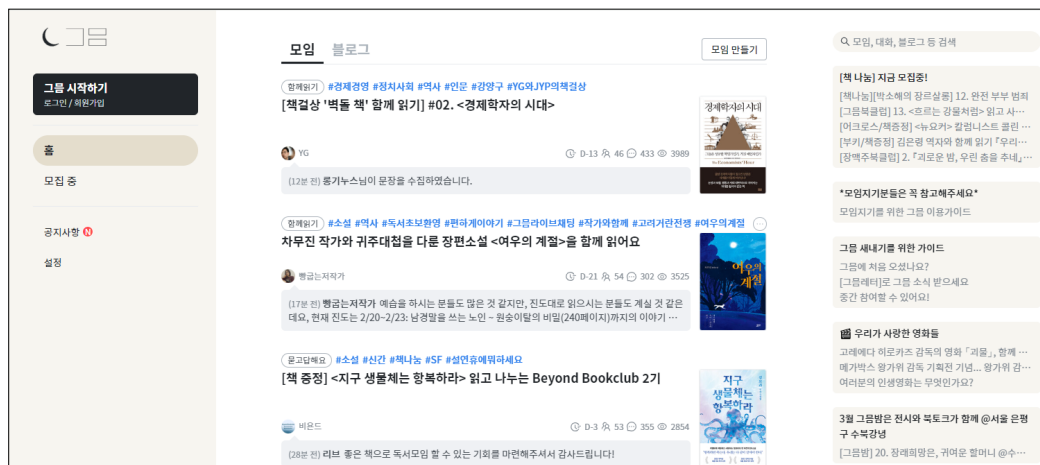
그믐

그믐 시작하기
로그인 / 회원가입

홈

모집 중

공지사항 N

설정

모임 블로그

모임 만들기

함께읽기 #경제경영 #정치사회 #역사 #인문 #강양구 #YG와JYP의책걸상
[책걸상 '벽돌 책' 함께 읽기] #02. <경제학자의 시대>

경제학자의 시대

YG
D-13 46 433 3989

(12분 전) 롱기누스님이 문장을 수집하였습니다.

함께읽기 #소설 #역사 #독서초보환영 #편하게아무거 #그믐라이브채팅 #작가와함께 #고려거란전쟁 #여우의계절
차무진 작가와 귀주대첩을 다룬 장편소설 <여우의 계절>을 함께 읽어요

여우의 계절

빵굽는저작가
D-21 54 302 3525

(17분 전) 빵굽는저작가 예습을 하시는 분들도 많은 것 같지만, 진도대로 읽으시는 분들도 계실 것 같은데요, 현재 진도는 2/20~2/23: 남경말을 쓰는 노인 ~ 원숭이탈의 비밀(240페이지)까지의 이야기 …

묻고답해요 #소설 #신간 #책나눔 #SF #설연휴에뭐하세요
[책 증정] <지구 생물체는 항복하라> 읽고 나누는 Beyond Bookclub 2기

지구 생물체는 항복하라

비욘드
D-3 53 355 2854

(28분 전) 리브 좋은 책으로 독서모임 할 수 있는 기회를 마련해주셔서 감사드립니다!

모임, 대화, 블로그 등 검색

[책 나눔] 지금 모집중!
[책나눔][박소해의 장르살롱] 12. 완전 부부 범죄
[그믐북클럽] 13. <흐르는 강물처럼> 읽고 사…
[어크로스/책증정] <뉴요커> 칼럼니스트 클린 …
[부키/책증정] 김은령 역자와 함께 읽기 「우리…
[장맥주북클럽] 2.「괴로운 밤, 우린 춤을 추네」…

*모임지기분들은 꼭 참고해주세요*
모임지기를 위한 그믐 이용가이드

그믐 새내기를 위한 가이드
그믐에 처음 오셨나요?
[그믐레터]로 그믐 소식 받으세요
중간 참여할 수 있어요!

우리가 사랑한 영화들
고레에다 히로카즈 감독의 영화 「괴물」, 함께 …
메가박스 왕가위 감독 기획전 기념... 왕가위 감…
여러분의 인생영화는 무엇인가요?

3월 그믐밤은 전시와 북토크가 함께 @서울 은평구 수북강녕
[그믐밤] 20. 장례희망은, 귀여운 할머니 @수…